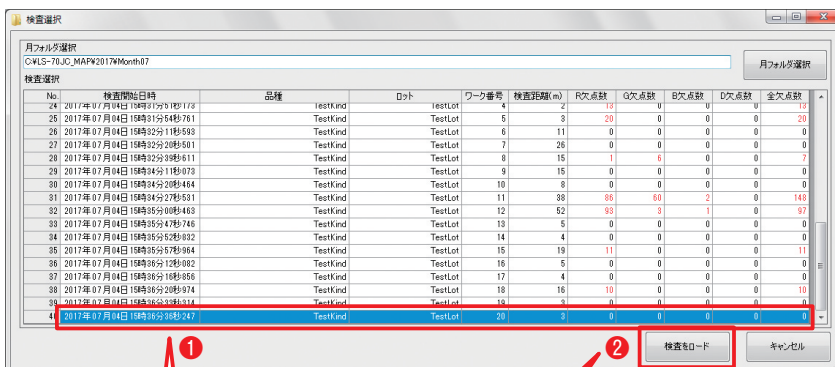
検査選択

月フォルダ選択
C:¥LS-70JC_MAP¥2017¥Month07
月フォルダ選択

検査選択

| No. | 検査開始日時 | 品種 | ロット | ワーク番号 | 検査距離(m) | R欠点数 | G欠点数 | B欠点数 | D欠点数 | 全欠点数 |
|---|---|---|---|---|---|---|---|---|---|---|
| 24 | 2017年07月04日15時31分51秒173 | TestKind | TestLot | 4 | 2 | 13 | 0 | 0 | 0 | 13 |
| 25 | 2017年07月04日15時31分54秒761 | TestKind | TestLot | 5 | 3 | 20 | 0 | 0 | 0 | 20 |
| 26 | 2017年07月04日15時32分11秒593 | TestKind | TestLot | 6 | 11 | 0 | 0 | 0 | 0 | 0 |
| 27 | 2017年07月04日15時32分20秒501 | TestKind | TestLot | 7 | 26 | 0 | 0 | 0 | 0 | 0 |
| 28 | 2017年07月04日15時32分39秒611 | TestKind | TestLot | 8 | 15 | 1 | 6 | 0 | 0 | 7 |
| 29 | 2017年07月04日15時34分11秒073 | TestKind | TestLot | 9 | 15 | 0 | 0 | 0 | 0 | 0 |
| 30 | 2017年07月04日15時34分20秒464 | TestKind | TestLot | 10 | 8 | 0 | 0 | 0 | 0 | 0 |
| 31 | 2017年07月04日15時34分27秒531 | TestKind | TestLot | 11 | 38 | 86 | 60 | 2 | 0 | 148 |
| 32 | 2017年07月04日15時35分00秒463 | TestKind | TestLot | 12 | 52 | 93 | 3 | 1 | 0 | 97 |
| 33 | 2017年07月04日15時35分47秒746 | TestKind | TestLot | 13 | 5 | 0 | 0 | 0 | 0 | 0 |
| 34 | 2017年07月04日15時35分52秒032 | TestKind | TestLot | 14 | 4 | 0 | 0 | 0 | 0 | 0 |
| 35 | 2017年07月04日15時35分57秒964 | TestKind | TestLot | 15 | 19 | 11 | 0 | 0 | 0 | 11 |
| 36 | 2017年07月04日15時36分12秒082 | TestKind | TestLot | 16 | 5 | 0 | 0 | 0 | 0 | 0 |
| 37 | 2017年07月04日15時36分16秒856 | TestKind | TestLot | 17 | 4 | 0 | 0 | 0 | 0 | 0 |
| 38 | 2017年07月04日15時36分20秒974 | TestKind | TestLot | 18 | 16 | 10 | 0 | 0 | 0 | 10 |
| 39 | 2017年07月04日15時36分33秒314 | TestKind | TestLot | 19 | 3 | 0 | 0 | 0 | 0 | 0 |
| 40 | 2017年07月04日15時36分36秒247 | TestKind | TestLot | 20 | 3 | 0 | 0 | 0 | 0 | 0 |

1
2
検査をロード
キャンセル